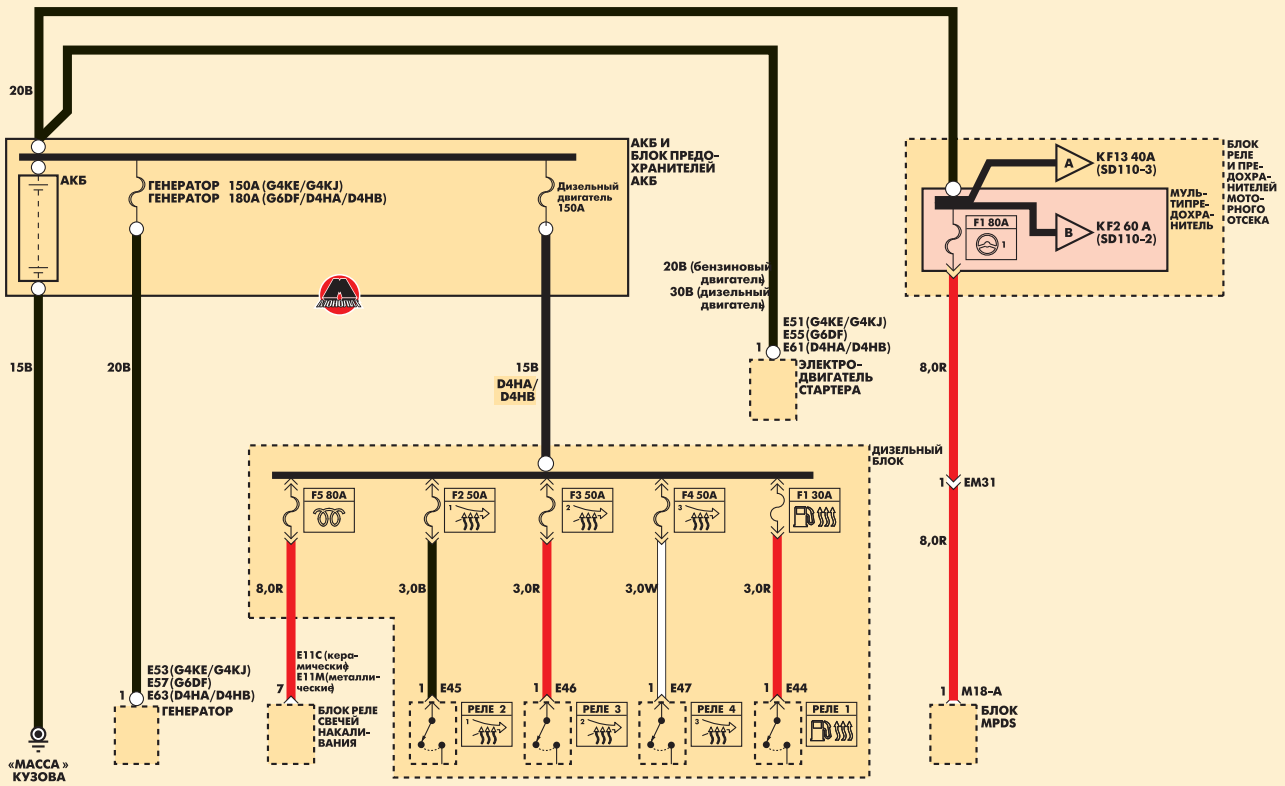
20B

АКБ И БЛОК ПРЕДОХРАНИТЕЛЕЙ АКБ

АКБ

ГЕНЕРАТОР 150A (G4KE/G4KJ)
ГЕНЕРАТОР 180A (G6DF/D4HA/D4HB)

Дизельный двигатель 150A

БЛОК РЕЛЕ И ПРЕДОХРАНИТЕЛЕЙ МОТОРНОГО ОТСЕКА

A KF13 40A (SD110-3)

МУЛЬТИПРЕДОХРАНИТЕЛЬ

F1 80A

B KF2 60 A (SD110-2)

20B (бензиновый двигатель)
30B (дизельный двигатель)

E51(G4KE/G4KJ)
E55(G6DF)
E61(D4HA/D4HB)

1

ЭЛЕКТРОДВИГАТЕЛЬ СТАРТЕРА

15B

20B

15B
D4HA/
D4HB

8,0R

ДИЗЕЛЬНЫЙ БЛОК

1 EM31

8,0R

F5 80A

F2 50A

F3 50A

F4 50A

F1 30A

8,0R

3,0B

3,0R

3,0W

3,0R

E11C (керамические)
E11M(металлические)

E53(G4KE/G4KJ)
E57(G6DF)
E63(D4HA/D4HB)

1 ГЕНЕРАТОР

7 БЛОК РЕЛЕ СВЕЧЕЙ НАКАЛИВАНИЯ

1 E45
РЕЛЕ 2

1 E46
РЕЛЕ 3

1 E47
РЕЛЕ 4

1 E44
РЕЛЕ 1

1 M18-A
БЛОК MPDS

«МАССА» КУЗОВА